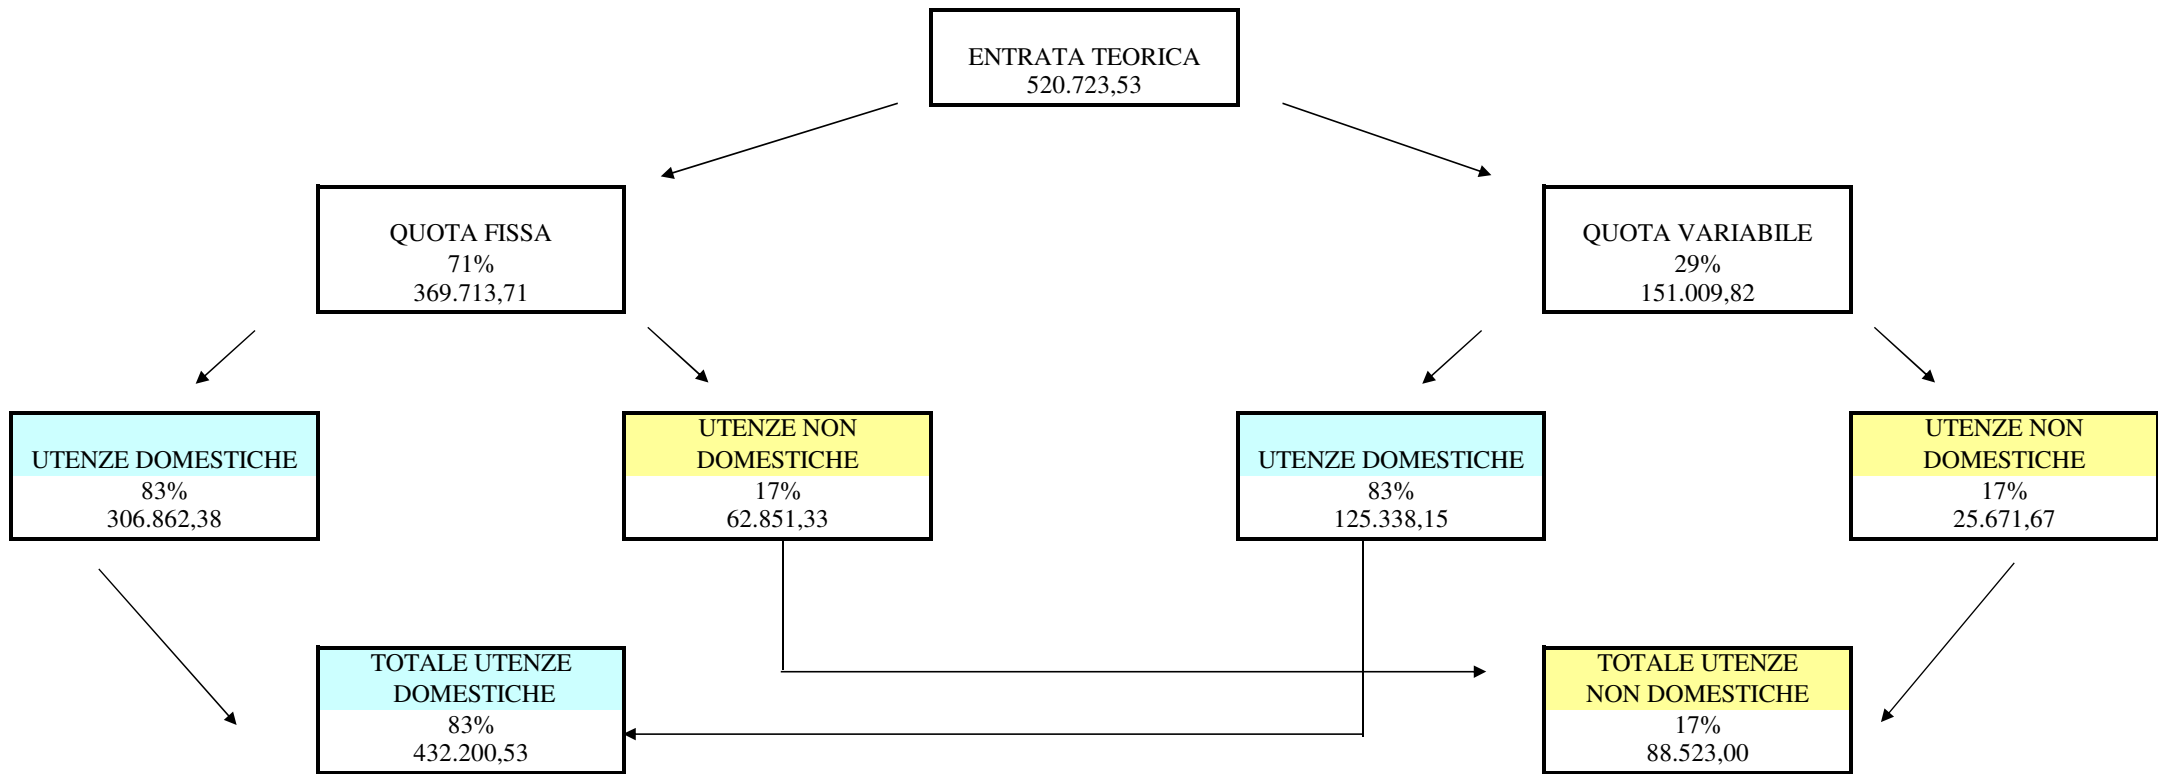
ENTRATA TEORICA
520.723,53

QUOTA FISSA
71%
369.713,71

QUOTA VARIABILE
29%
151.009,82

UTENZE DOMESTICHE
83%
306.862,38

UTENZE NON DOMESTICHE
17%
62.851,33

UTENZE DOMESTICHE
83%
125.338,15

UTENZE NON DOMESTICHE
17%
25.671,67

TOTALE UTENZE DOMESTICHE
83%
432.200,53

TOTALE UTENZE NON DOMESTICHE
17%
88.523,00